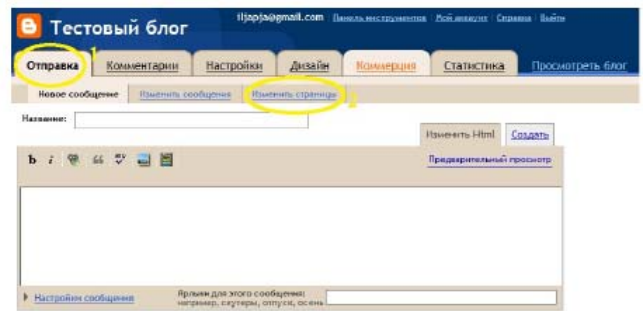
Тестовый блог

tljapja@gmail.com | Панель инструментов | Мой аккаунт | Справка | Выйти

1

Отправка | Комментарии | Настройки | Дизайн | Коммерция | Статистика | Просмотреть блог

Новое сообщение | Изменить сообщения | Изменить страницы

2

Название:

Изменить Html | Создать

Предварительный просмотр

Настройки сообщения

Ярлыки для этого сообщения: например, скутеры, отпуск, осень